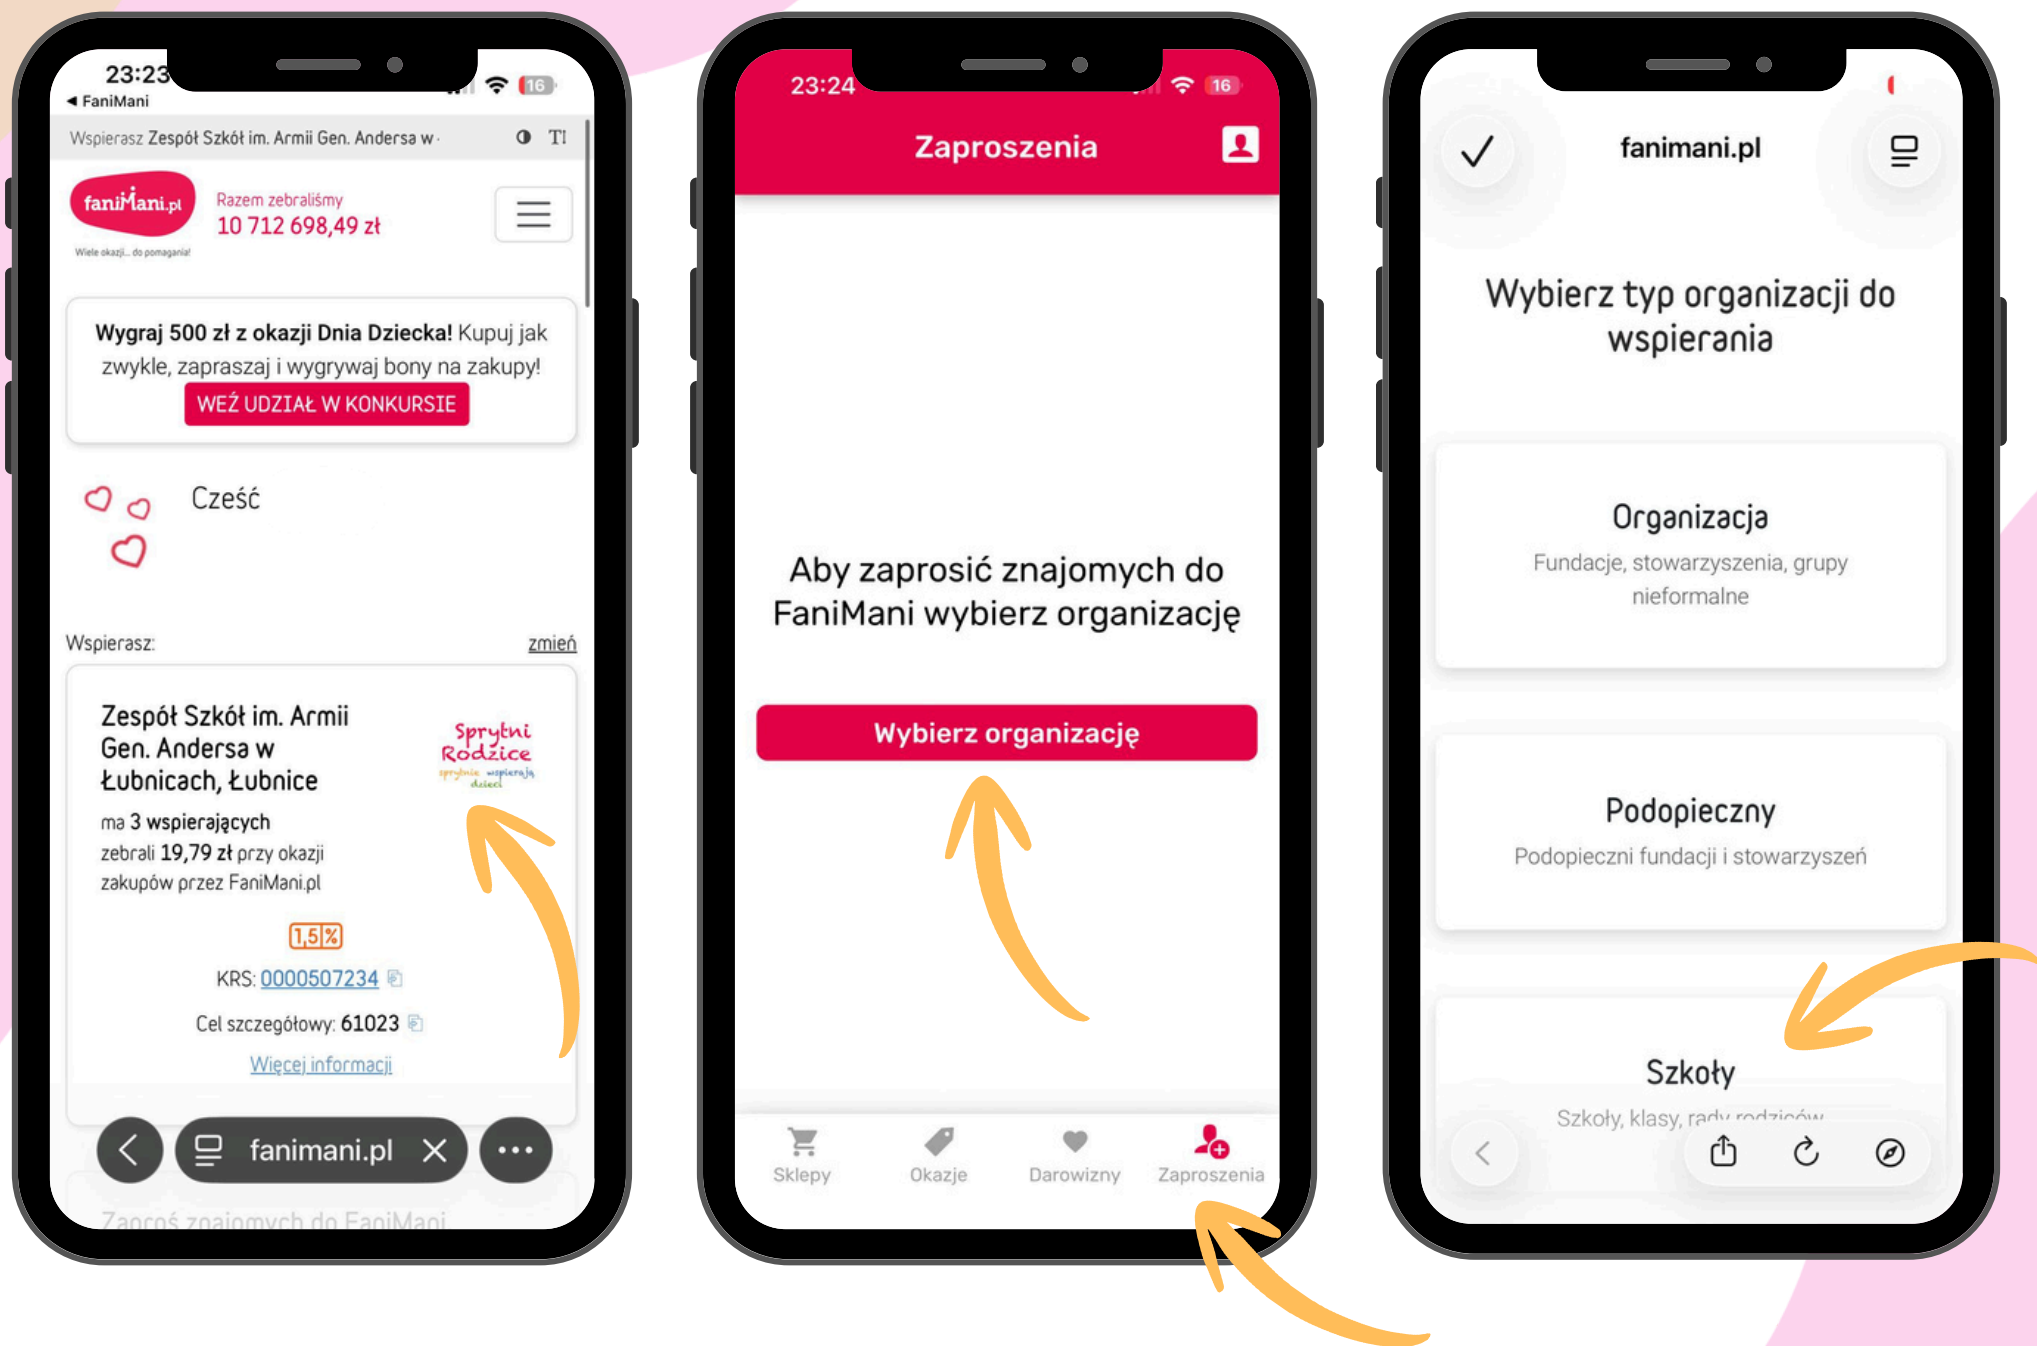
23:23
◂ FaniMani
16

Wspierasz Zespół Szkół im. Armii Gen. Andersa w

faniMani.pl
Wiele okazji... do pomagania!

Razem zebraliśmy
10 712 698,49 zł

**Wygraj 500 zł z okazji Dnia Dziecka!** Kupuj jak zwykle, zapraszaj i wygrywaj bony na zakupy!

WEŹ UDZIAŁ W KONKURSIE

Cześć

Wspierasz:
zmień

Zespół Szkół im. Armii Gen. Andersa w Łubnicach, Łubnice

Sprytni Rodzice
sprytnie wspierają dzieci

ma 3 wspierających
zebrali 19,79 zł przy okazji zakupów przez FaniMani.pl

1,5%

KRS: 0000507234

Cel szczegółowy: 61023

Więcej informacji

fanimani.pl

Zaproś znajomych do FaniMani

23:24
16

Zaproszenia

Aby zaprosić znajomych do FaniMani wybierz organizację

Wybierz organizację

Sklepy
Okazje
Darowizny
Zaproszenia

fanimani.pl

Wybierz typ organizacji do wspierania

Organizacja
Fundacje, stowarzyszenia, grupy nieformalne

Podopieczny
Podopieczni fundacji i stowarzyszeń

Szkoły
Szkoły, klasy, rady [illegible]